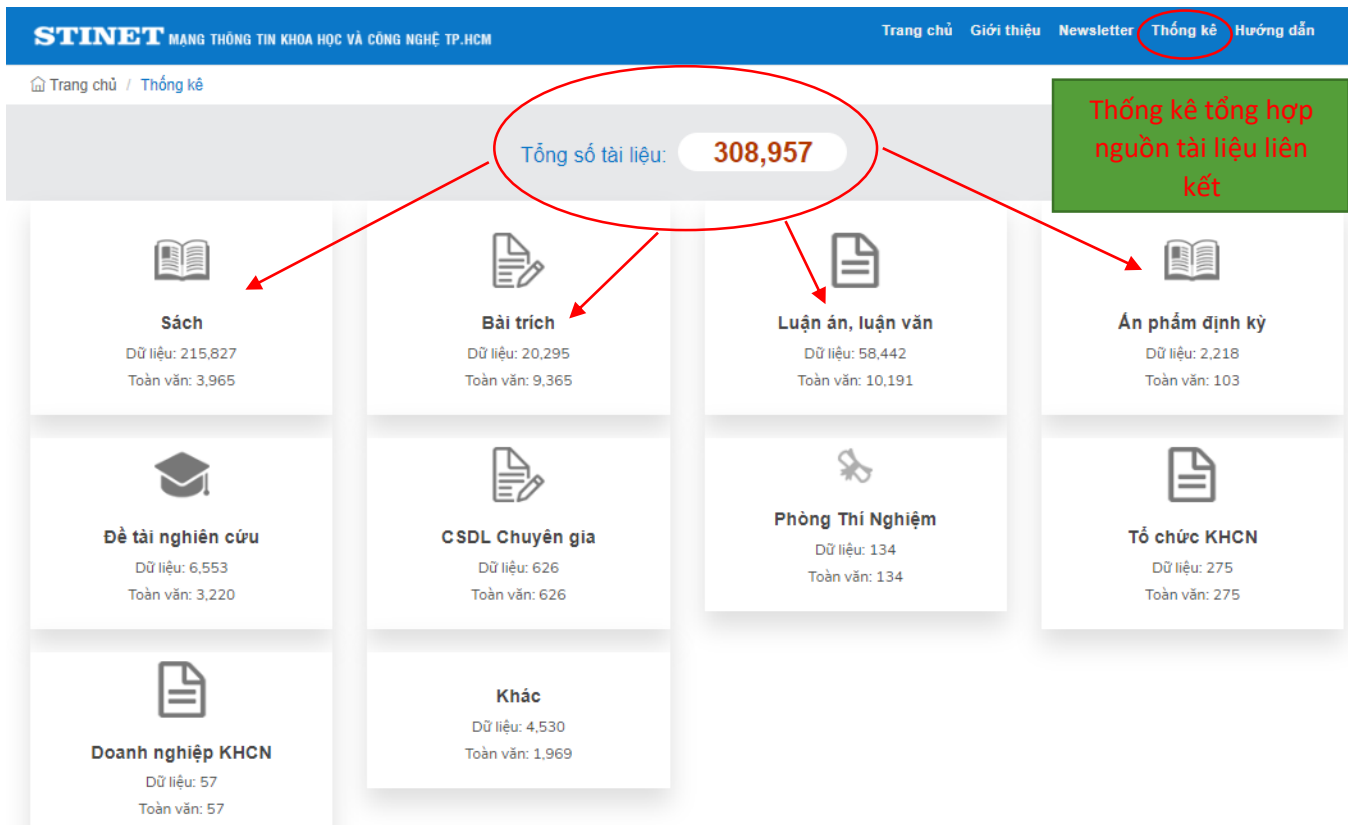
STINET MẠNG THÔNG TIN KHOA HỌC VÀ CÔNG NGHỆ TP.HCM

Trang chủ Giới thiệu Newsletter Thống kê Hướng dẫn

Trang chủ / Thống kê

Thống kê tổng hợp nguồn tài liệu liên kết

Tổng số tài liệu: 308,957

Sách
Dữ liệu: 215,827
Toàn văn: 3,965

Bài trích
Dữ liệu: 20,295
Toàn văn: 9,365

Luận án, luận văn
Dữ liệu: 58,442
Toàn văn: 10,191

Ấn phẩm định kỳ
Dữ liệu: 2,218
Toàn văn: 103

Đề tài nghiên cứu
Dữ liệu: 6,553
Toàn văn: 3,220

CSDL Chuyên gia
Dữ liệu: 626
Toàn văn: 626

Phòng Thí Nghiệm
Dữ liệu: 134
Toàn văn: 134

Tổ chức KHCN
Dữ liệu: 275
Toàn văn: 275

Doanh nghiệp KHCN
Dữ liệu: 57
Toàn văn: 57

Khác
Dữ liệu: 4,530
Toàn văn: 1,969